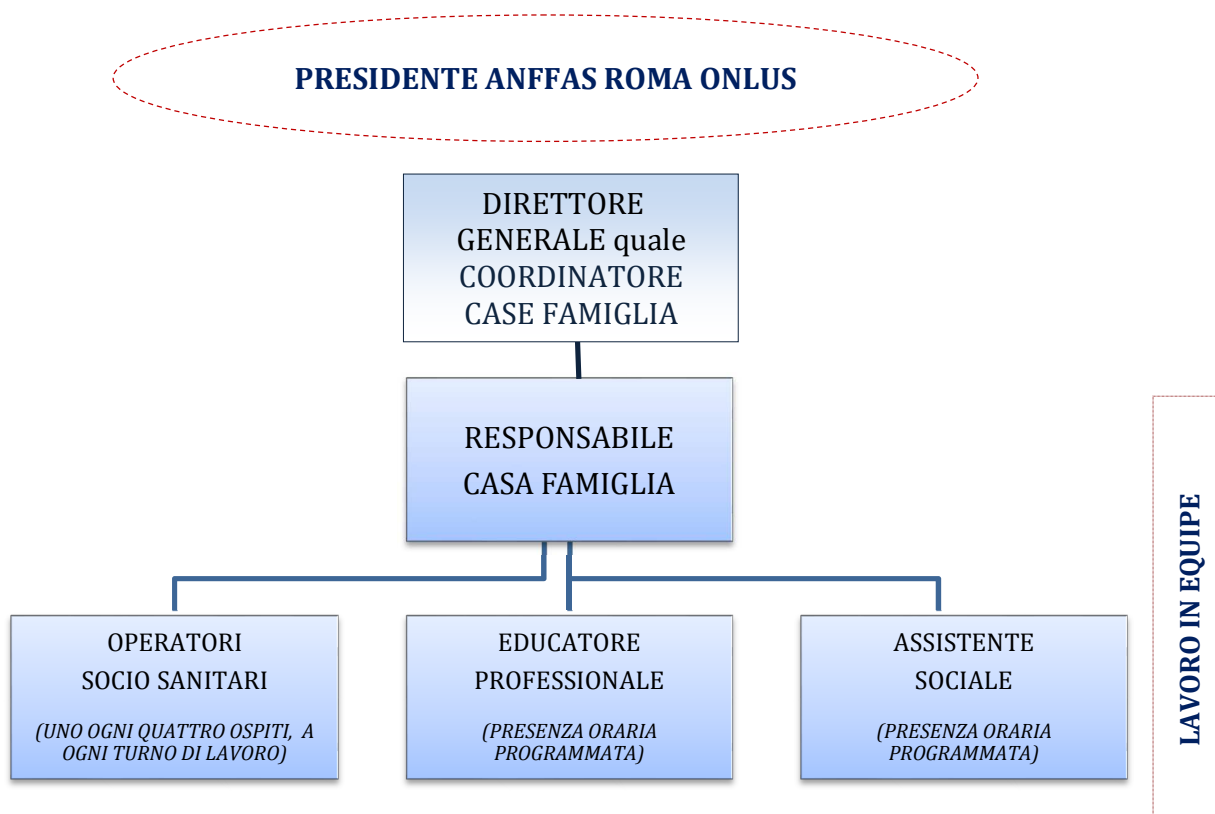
PRESIDENTE ANFFAS ROMA ONLUS

DIRETTORE GENERALE quale COORDINATORE CASE FAMIGLIA

RESPONSABILE CASA FAMIGLIA

OPERATORI SOCIO SANITARI

(UNO OGNI QUATTRO OSPITI, A OGNI TURNO DI LAVORO)

EDUCATORE PROFESSIONALE

(PRESENZA ORARIA PROGRAMMATA)

ASSISTENTE SOCIALE

(PRESENZA ORARIA PROGRAMMATA)

LAVORO IN EQUIPE